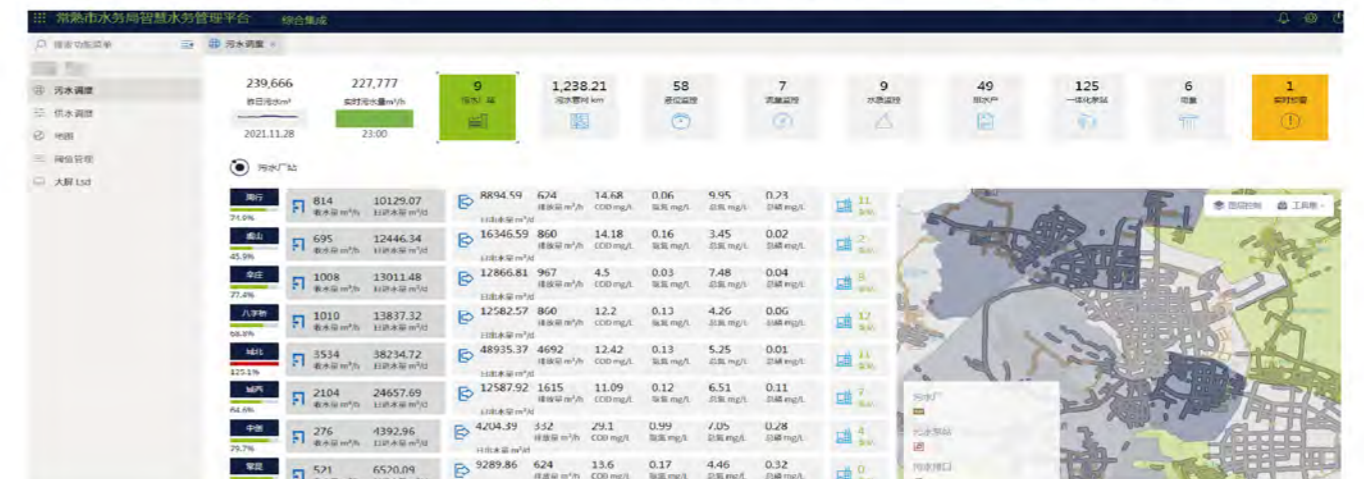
常熟市水务局智慧水务管理平台　综合集成

搜索功能菜单

污水调度 ×

污水调度
供水调度
地图
阈值管理
大屏 Lsd

239,666
昨日污水m³
2021.11.28

227,777
实时污水量m³/h
23:00

9
污水厂

1,238.21
污水管网 km

58
液位监测

7
流量监测

9
水质监测

49
排水户

125
一体化泵站

6
雨量

1
实时报警

污水厂站

| 厂站 | 进水量 m³/h | 日进水量 m³/d | 日出水量 m³/d | 排放量 m³/h | COD mg/L | 氨氮 mg/L | 总氮 mg/L | 总磷 mg/L | 泵站 |
|---|---|---|---|---|---|---|---|---|---|
| 周行 71.9% | 814 | 10129.07 | 8894.59 | 624 | 14.68 | 0.06 | 9.95 | 0.23 | 11 泵站 |
| 虞山 45.9% | 695 | 12446.34 | 16346.59 | 860 | 14.18 | 0.16 | 3.45 | 0.02 | 2 泵站 |
| 辛庄 77.4% | 1008 | 13011.48 | 12866.81 | 967 | 4.5 | 0.03 | 7.48 | 0.04 | 8 泵站 |
| 八字桥 68.8% | 1010 | 13837.32 | 12582.57 | 860 | 12.2 | 0.13 | 4.26 | 0.06 | 12 泵站 |
| 城北 125.1% | 3534 | 38234.72 | 48935.37 | 4692 | 12.42 | 0.13 | 5.25 | 0.01 | 11 泵站 |
| 城西 64.6% | 2104 | 24657.69 | 12587.92 | 1615 | 11.09 | 0.12 | 6.51 | 0.11 | 7 泵站 |
| 中创 79.7% | 276 | 4392.96 | 4204.39 | 332 | 29.1 | 0.99 | 7.05 | 0.28 | 4 泵站 |
| 常昆 | 521 | 6520.09 | 9289.86 | 624 | 13.6 | 0.17 | 4.46 | 0.32 | 0 |

图层控制　工具箱

污水厂
污水泵站
污水排口